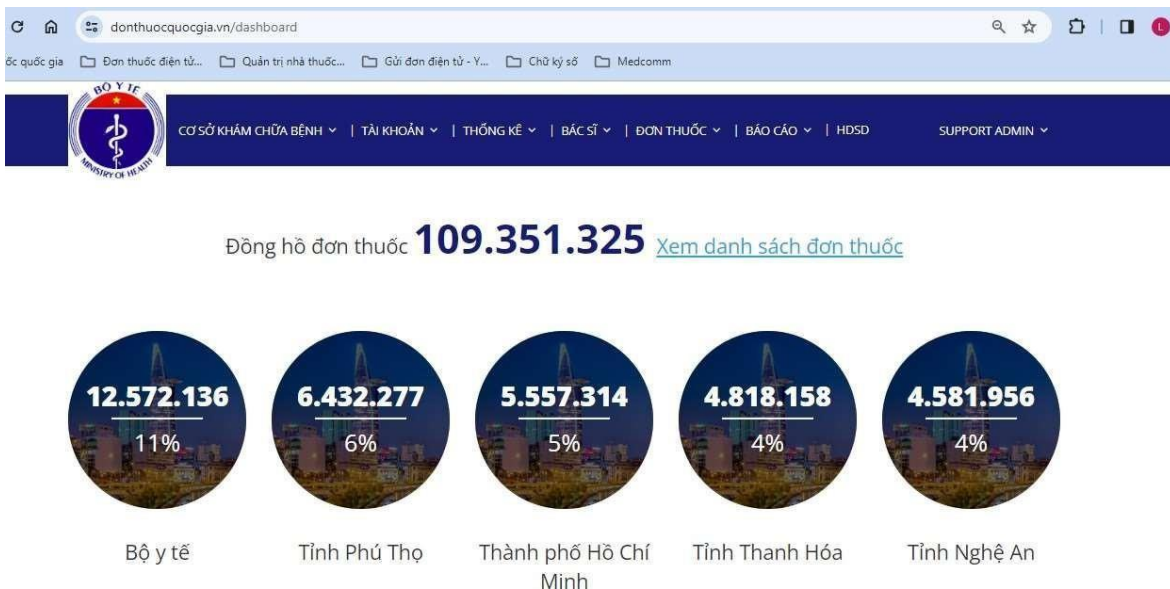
donthuocquocgia.vn/dashboard

ốc quốc gia Đơn thuốc điện tử... Quản trị nhà thuốc... Gửi đơn điện tử - Y... Chữ ký số Medcomm

BỘ Y TẾ MINISTRY OF HEALTH

CƠ SỞ KHÁM CHỮA BỆNH | TÀI KHOẢN | THỐNG KÊ | BÁC SĨ | ĐƠN THUỐC | BÁO CÁO | HDSD SUPPORT ADMIN

Đồng hồ đơn thuốc 109.351.325 Xem danh sách đơn thuốc

12.572.136
11%
Bộ y tế

6.432.277
6%
Tỉnh Phú Thọ

5.557.314
5%
Thành phố Hồ Chí Minh

4.818.158
4%
Tỉnh Thanh Hóa

4.581.956
4%
Tỉnh Nghệ An